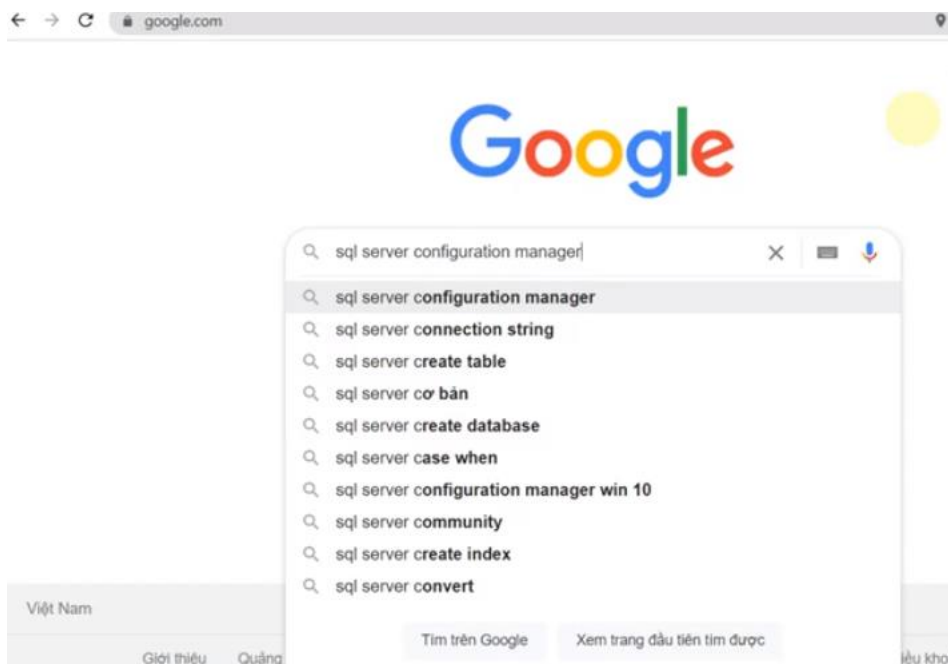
google.com

Google

sql server configuration manager

sql server configuration manager
sql server connection string
sql server create table
sql server cơ bản
sql server create database
sql server case when
sql server configuration manager win 10
sql server community
sql server create index
sql server convert

Việt Nam

Tìm trên Google
Xem trang đầu tiên tìm được

Giới thiệu
Quảng
iều kho